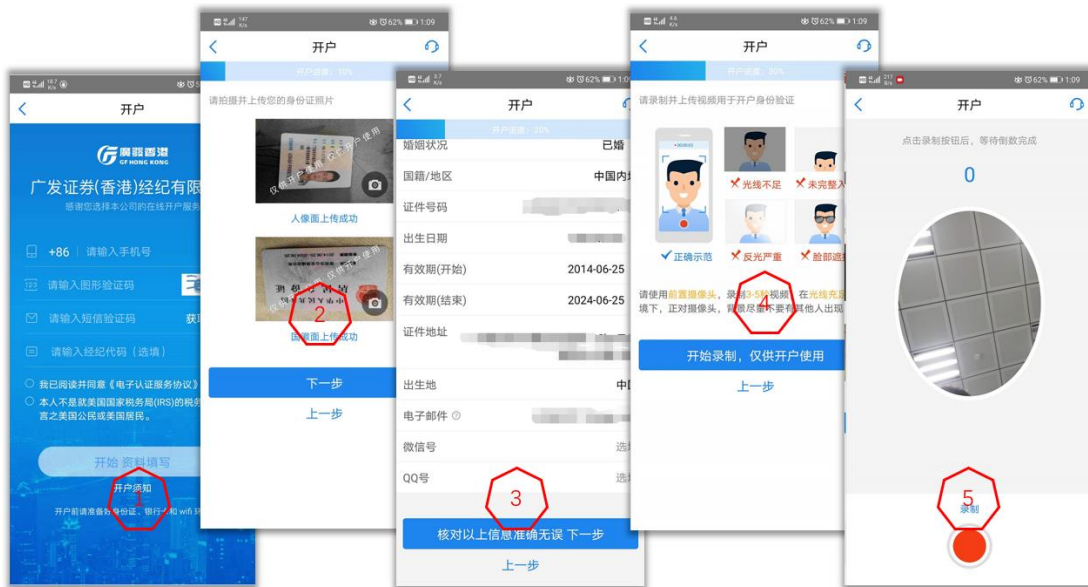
62% 1:09

开户

广發香港
GF HONG KONG

广发证券(香港)经纪有限

感谢您选择本公司的在线开户服务

+86 请输入手机号

请输入图形验证码

请输入短信验证码 获取

请输入经纪代码（选填）

我已阅读并同意《电子认证服务协议》

本人不是美国国家税务局(IRS)的税务 言之美国公民或美国居民。

开始 资料填写

开户须知

开户前请准备好身份证、银行卡和 wifi 环

1

62% 1:09

开户

开户进度：10%

请拍摄并上传您的身份证照片

仅供开户使用 仅供开户使用

人像面上传成功

仅供开户使用 仅供开户使用

国徽面上传成功

2

下一步

上一步

62% 1:09

开户

开户进度：20%

婚姻状况 已婚

国籍/地区 中国内地

证件号码

出生日期

有效期(开始) 2014-06-25

有效期(结束) 2024-06-25

证件地址

出生地 中国

电子邮件

微信号 选填

QQ号 选填

3

核对以上信息准确无误 下一步

上一步

62% 1:09

开户

开户进度：30%

请录制并上传视频用于开户身份验证

正确示范

光线不足

未完整入

反光严重

脸部遮挡

请使用前置摄像头，录制3-5秒视频，在光线充足环境下，正对摄像头，背景尽量不要有其他人出现

4

开始录制，仅供开户使用

上一步

62% 1:09

开户

点击录制按钮后，等待倒数完成

0

5

录制